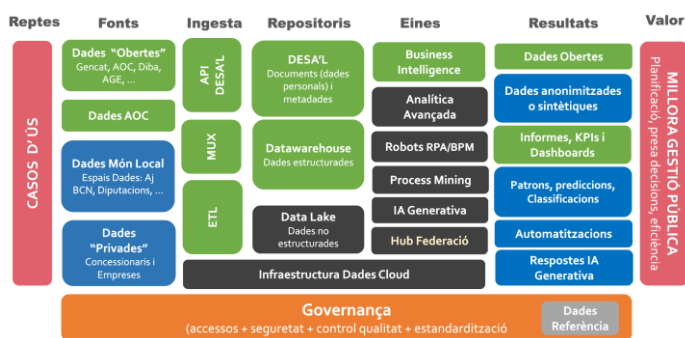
Reptes

Fonts

Ingesta

Repositoris

Eines

Resultats

Valor

CASOS D'ÚS

Dades "Obertes"
Gencat, AOC, Diba, AGE, ...

Dades AOC

Dades Món Local
Espais Dades: Aj BCN, Diputacions, ...

Dades "Privades"
Concessionaris i Empreses

API DESA'L

MUX

ETL

DESA'L
Documents (dades personals) i metadades

Datawarehouse
Dades estructurades

Data Lake
Dades no estructurades

Business Intelligence

Analítica Avançada

Robots RPA/BPM

Process Mining

IA Generativa

Hub Federació

Infraestructura Dades Cloud

Dades Obertes

Dades anonimitzades o sintètiques

Informes, KPIs i Dashboards

Patrons, prediccions, Classificacions

Automatitzacions

Respostes IA Generativa

MILLORA GESTIÓ PÚBLICA
Planificació, presa decisions, eficiència

Governança
(accessos + seguretat + control qualitat + estandardització)

Dades Referència